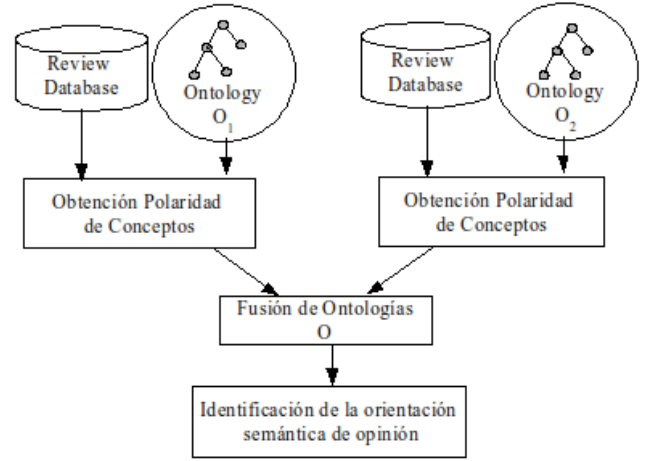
Review Database

Ontology $O_1$

Review Database

Ontology $O_2$

Obtención Polaridad de Conceptos

Obtención Polaridad de Conceptos

Fusión de Ontologías O

Identificación de la orientación semántica de opinión